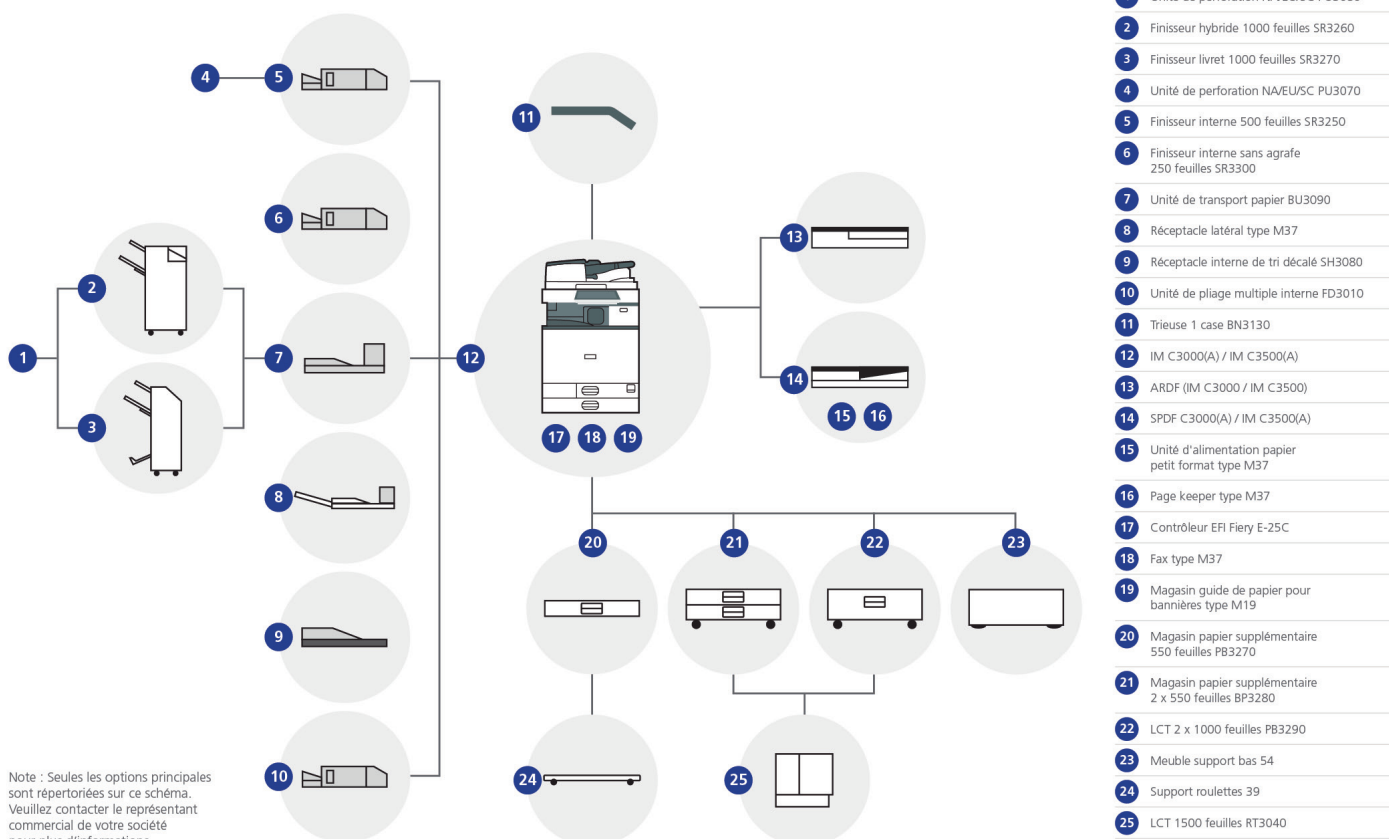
4
5
6
2
1
3
7
8
9
10
11
12
17 18 19
13
14
15 16
20
21
22
23
24
25

Note : Seules les options principales sont répertoriées sur ce schéma. Veuillez contacter le représentant commercial de votre société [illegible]

1 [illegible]
2 Finisseur hybride 1000 feuilles SR3260
3 Finisseur livret 1000 feuilles SR3270
4 Unité de perforation NA/EU/SC PU3070
5 Finisseur interne 500 feuilles SR3250
6 Finisseur interne sans agrafe 250 feuilles SR3300
7 Unité de transport papier BU3090
8 Réceptacle latéral type M37
9 Réceptacle interne de tri décalé SH3080
10 Unité de pliage multiple interne FD3010
11 Trieuse 1 case BN3130
12 IM C3000(A) / IM C3500(A)
13 ARDF (IM C3000 / IM C3500)
14 SPDF C3000(A) / IM C3500(A)
15 Unité d'alimentation papier petit format type M37
16 Page keeper type M37
17 Contrôleur EFI Fiery E-25C
18 Fax type M37
19 Magasin guide de papier pour bannières type M19
20 Magasin papier supplémentaire 550 feuilles PB3270
21 Magasin papier supplémentaire 2 x 550 feuilles BP3280
22 LCT 2 x 1000 feuilles PB3290
23 Meuble support bas 54
24 Support roulettes 39
25 LCT 1500 feuilles RT3040